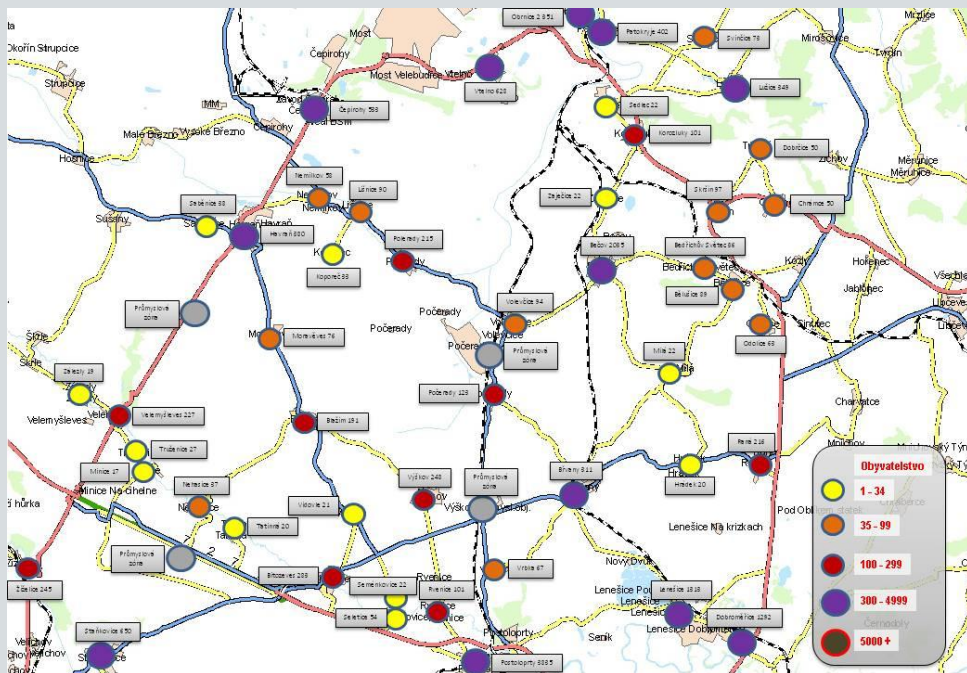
Okořín Strupčice
Strupčice
Most
Čepirohy
Obrnice 2 351
Patokryje 402
Svinčice 78
Mirošovice
Tvršice
Most Velebudice Vtelno
Vtelno 628
Lužice 549
Čepirohy 583
Sedlec 22
Male Březno
Vysoké Březno
Čepirohy
Korozluky 101
Dobrčice 50
Hošnice
Nemilkov 58
Lenice 90
Skršín 87
Chrámce 50
Sušany
Sedčnice 38
Havraň 880
Polerady 215
Sejičice 22
Bečov 2085
Bedřichův Světec 86
Kopoře 33
Běsice 89
Průmyslové zóne
Morašíves 76
Volevčice 94
Počerady
Počerady
Průmyslové zóne
Otvice 68
Mile 22
Zaječí 19
Počerady 123
Velemyšleves
Velemyšleves 227
Bezim 191
Trušnice 27
Charvatce
Minice 17
Nehasice 87
Výškov 248
Průmyslové zóne
Bilvany 811
Pere 218
Hradek 20
Obyvatelstvo
Minice Na dlaine
1 - 34
35 - 99
Vidovle 21
Tatinná 20
Lenešice Na křižkach
100 - 299
Průmyslové zóne
300 - 4999
Žďánice 245
Brcoševes 285
Semenkovice 22
Rvenice 101
Vrbia 67
Lenešice 1818
Dobroměřice 1292
5000 +
Selečice 54
Stránkovice 650
Postoloprty 3385
Senik
Novy Dvůr